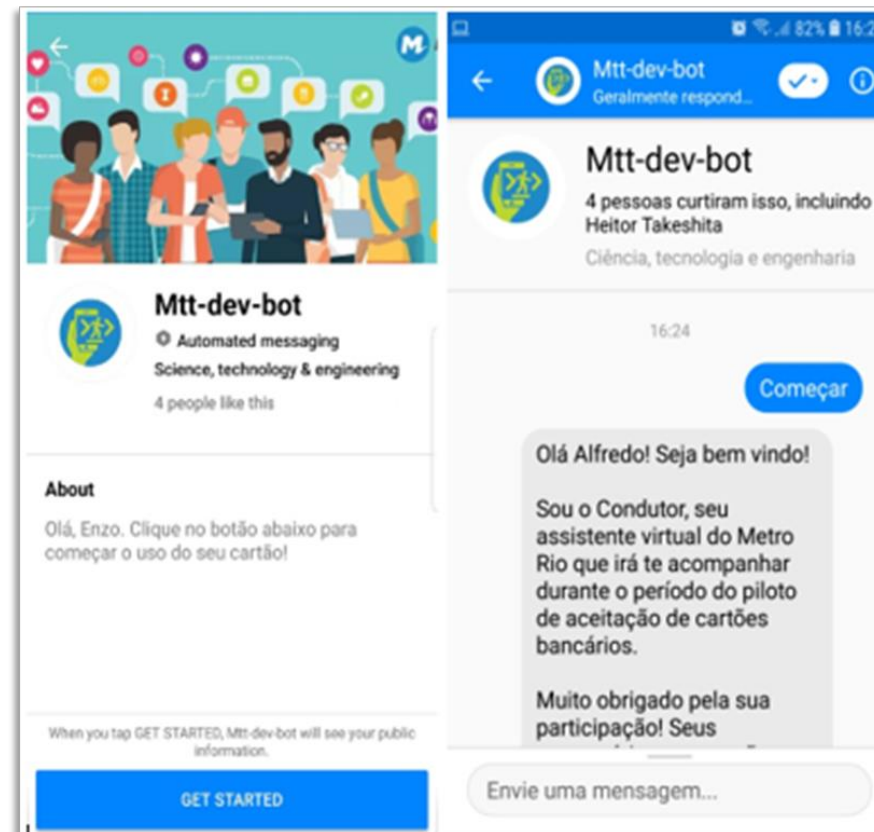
Mtt-dev-bot

Automated messaging

Science, technology & engineering

4 people like this

About

Olá, Enzo. Clique no botão abaixo para começar o uso do seu cartão!

When you tap GET STARTED, Mtt-dev-bot will see your public information.

GET STARTED

82% 16:2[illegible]

Mtt-dev-bot

Geralmente respond...

Mtt-dev-bot

4 pessoas curtiram isso, incluindo Heitor Takeshita

Ciência, tecnologia e engenharia

16:24

Começar

Olá Alfredo! Seja bem vindo!

Sou o Condutor, seu assistente virtual do Metro Rio que irá te acompanhar durante o período do piloto de aceitação de cartões bancários.

Muito obrigado pela sua participação! Seus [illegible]

Envie uma mensagem...